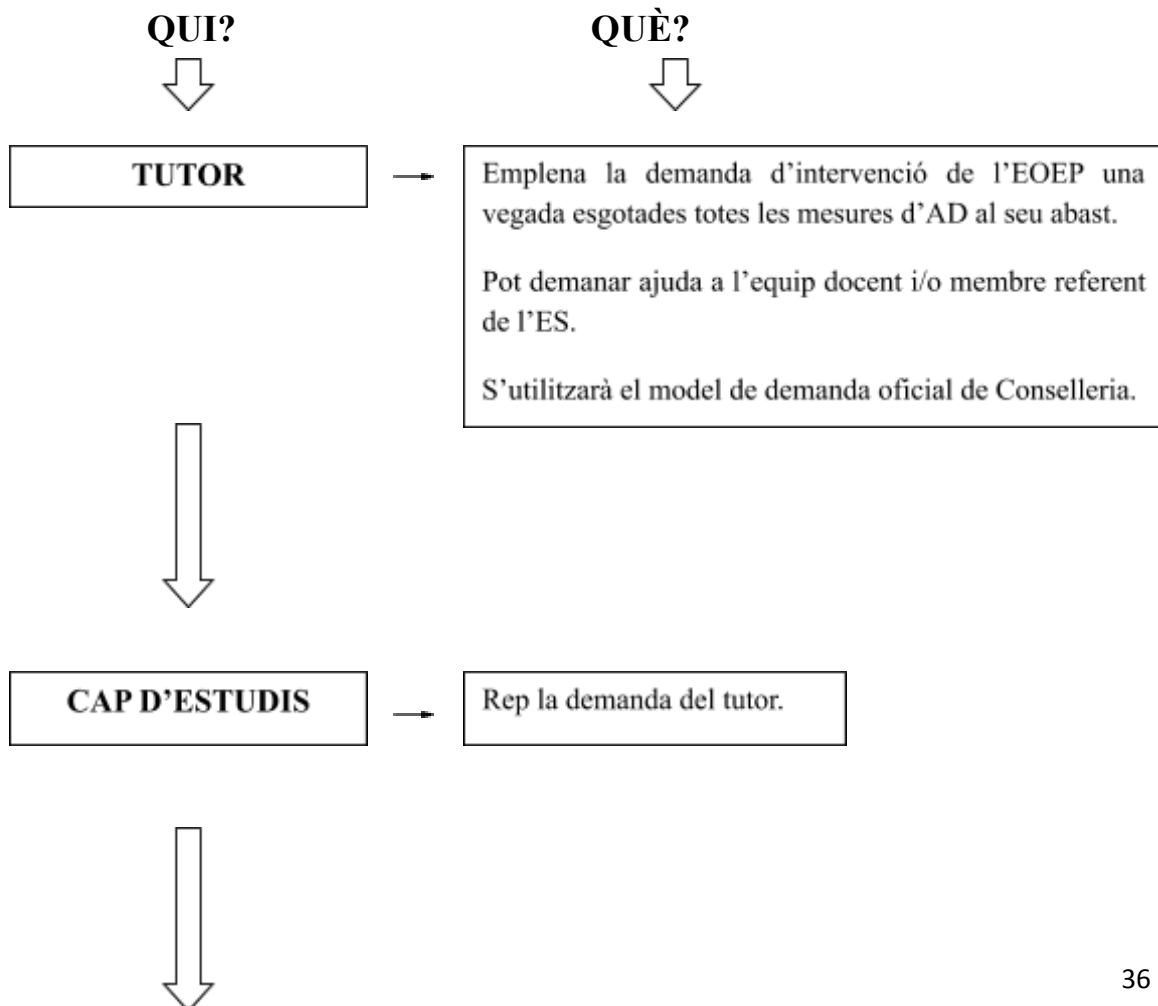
QUI?

QUÈ?

TUTOR

Emplena la demanda d'intervenció de l'EOEP una vegada esgotades totes les mesures d'AD al seu abast.

Pot demanar ajuda a l'equip docent i/o membre referent de l'ES.

S'utilitzarà el model de demanda oficial de Conselleria.

CAP D'ESTUDIS

Rep la demanda del tutor.

36